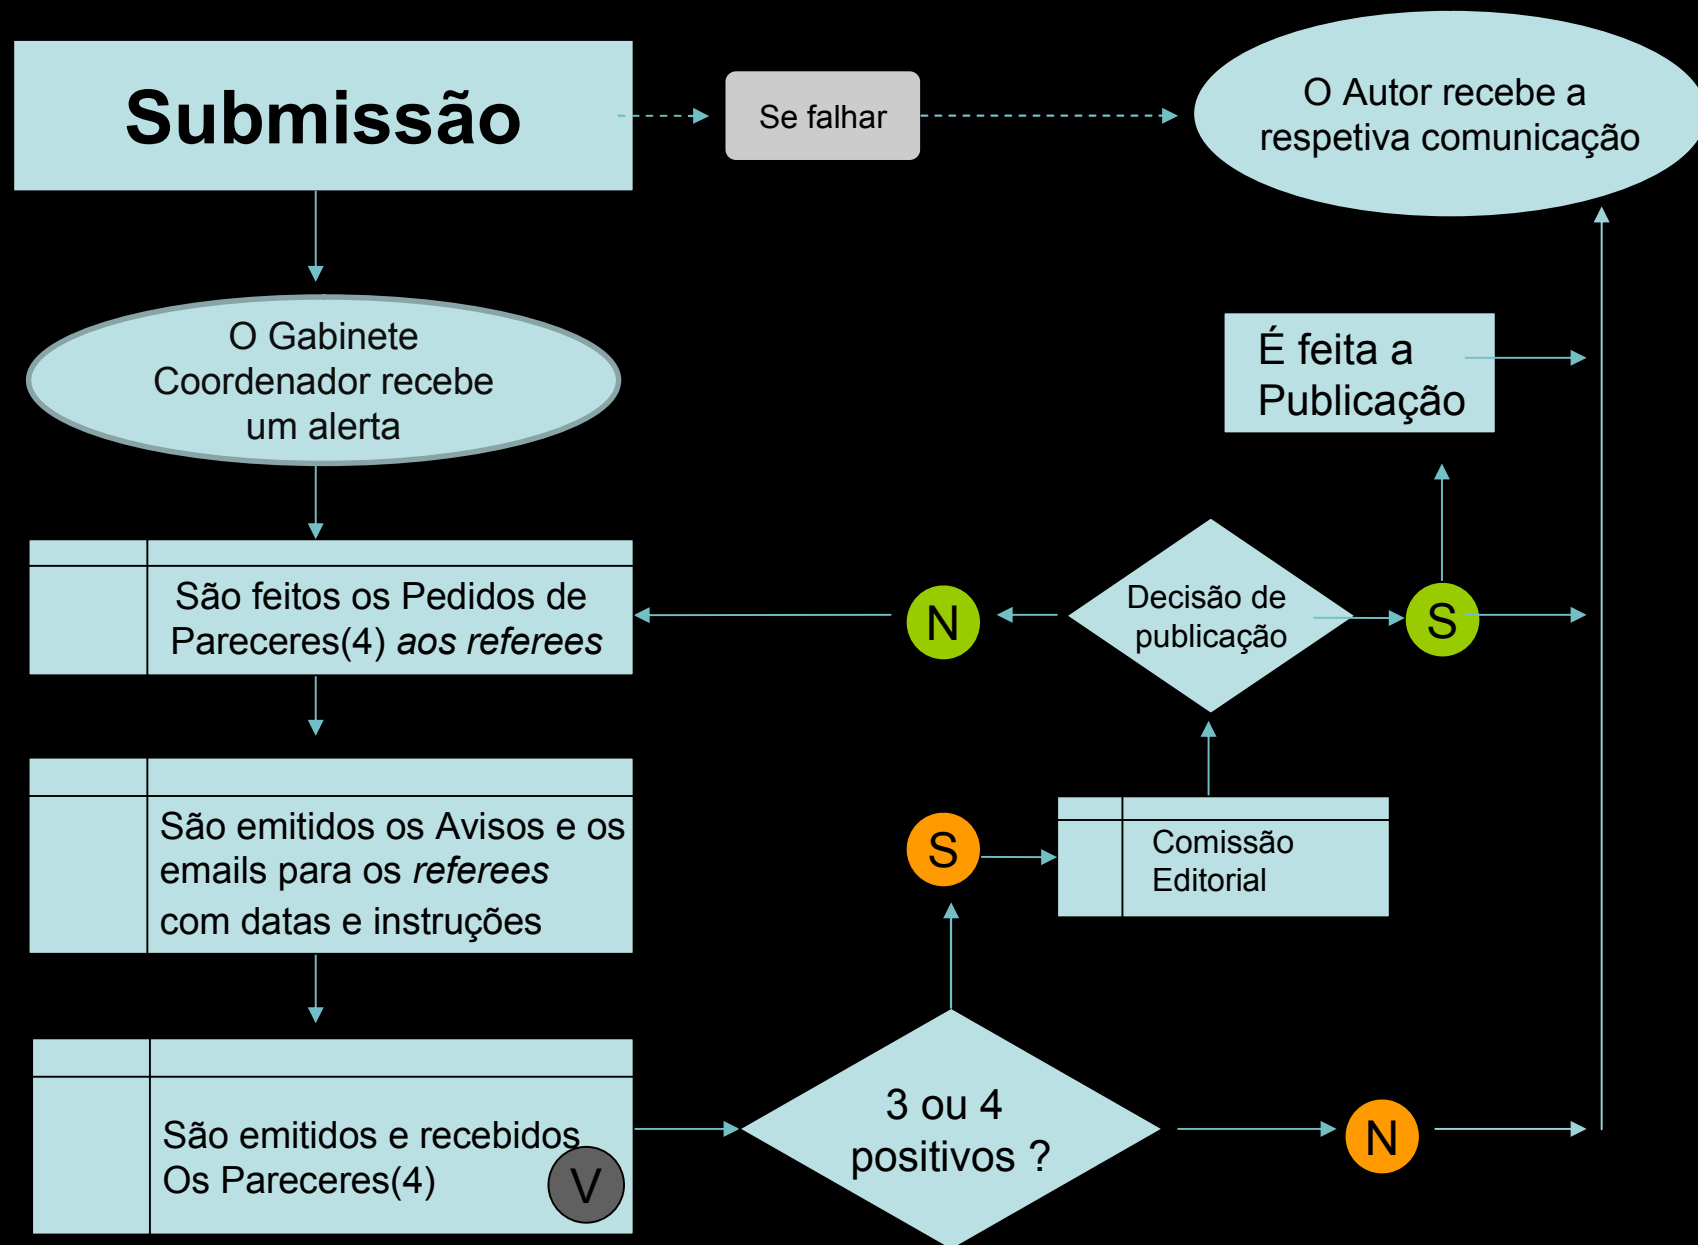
Submissão

Se falhar

O Autor recebe a respetiva comunicação

O Gabinete Coordenador recebe um alerta

É feita a Publicação

São feitos os Pedidos de Pareceres(4) *aos referees*

N

Decisão de publicação

S

São emitidos os Avisos e os emails para os *referees* com datas e instruções

S

Comissão Editorial

São emitidos e recebidos Os Pareceres(4)

V

3 ou 4 positivos ?

N